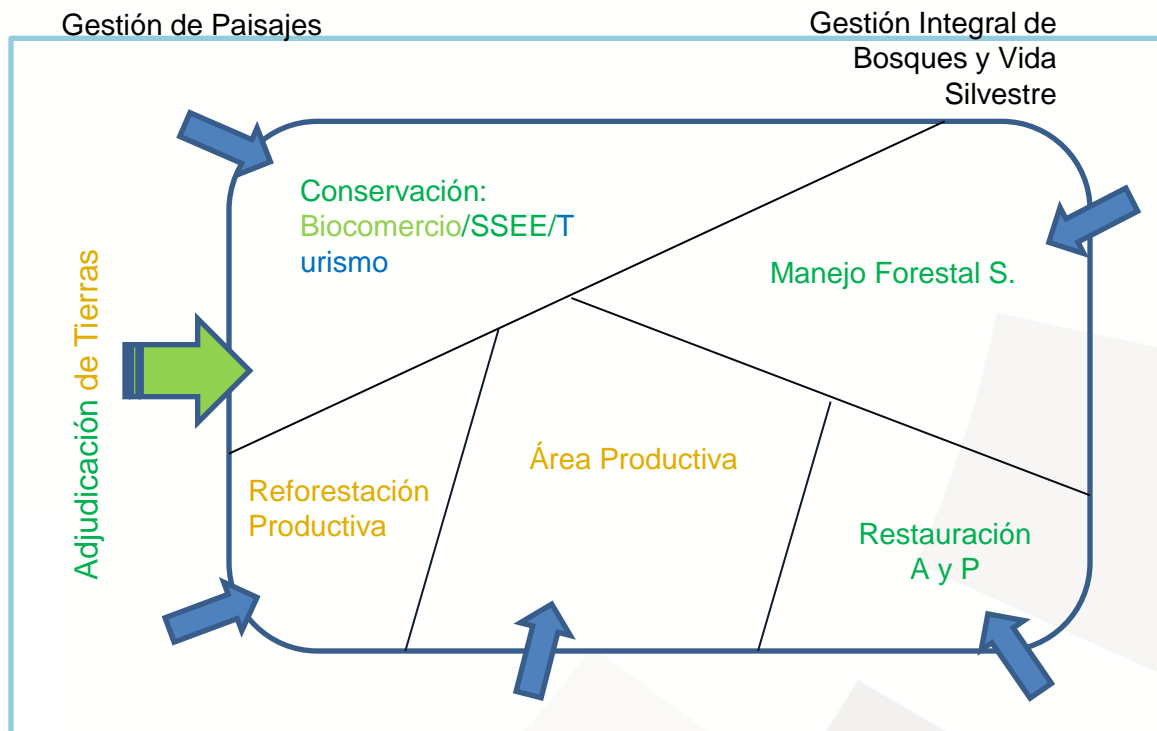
Gestión de Paisajes

Gestión Integral de Bosques y Vida Silvestre

Adjudicación de Tierras

Conservación: Biocomercio/SSEE/Turismo

Manejo Forestal S.

Área Productiva

Reforestación Productiva

Restauración A y P